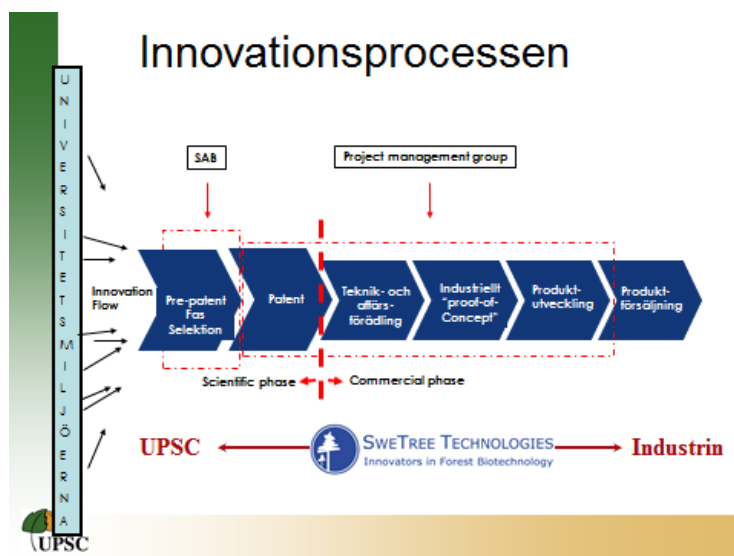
Innovationsprocessen

U N I V E R S I T E T S M I L J Ö E R N A

SAB

Project management group

Innovation Flow

Pre-patent Fas Selektion

Patent

Teknik- och affärsförädling

Industriellt "proof-of-Concept"

Produktutveckling

Produktförsäljning

Scientific phase

Commercial phase

UPSC

SweTree Technologies
Innovators in Forest Biotechnology

Industrin

UPSC